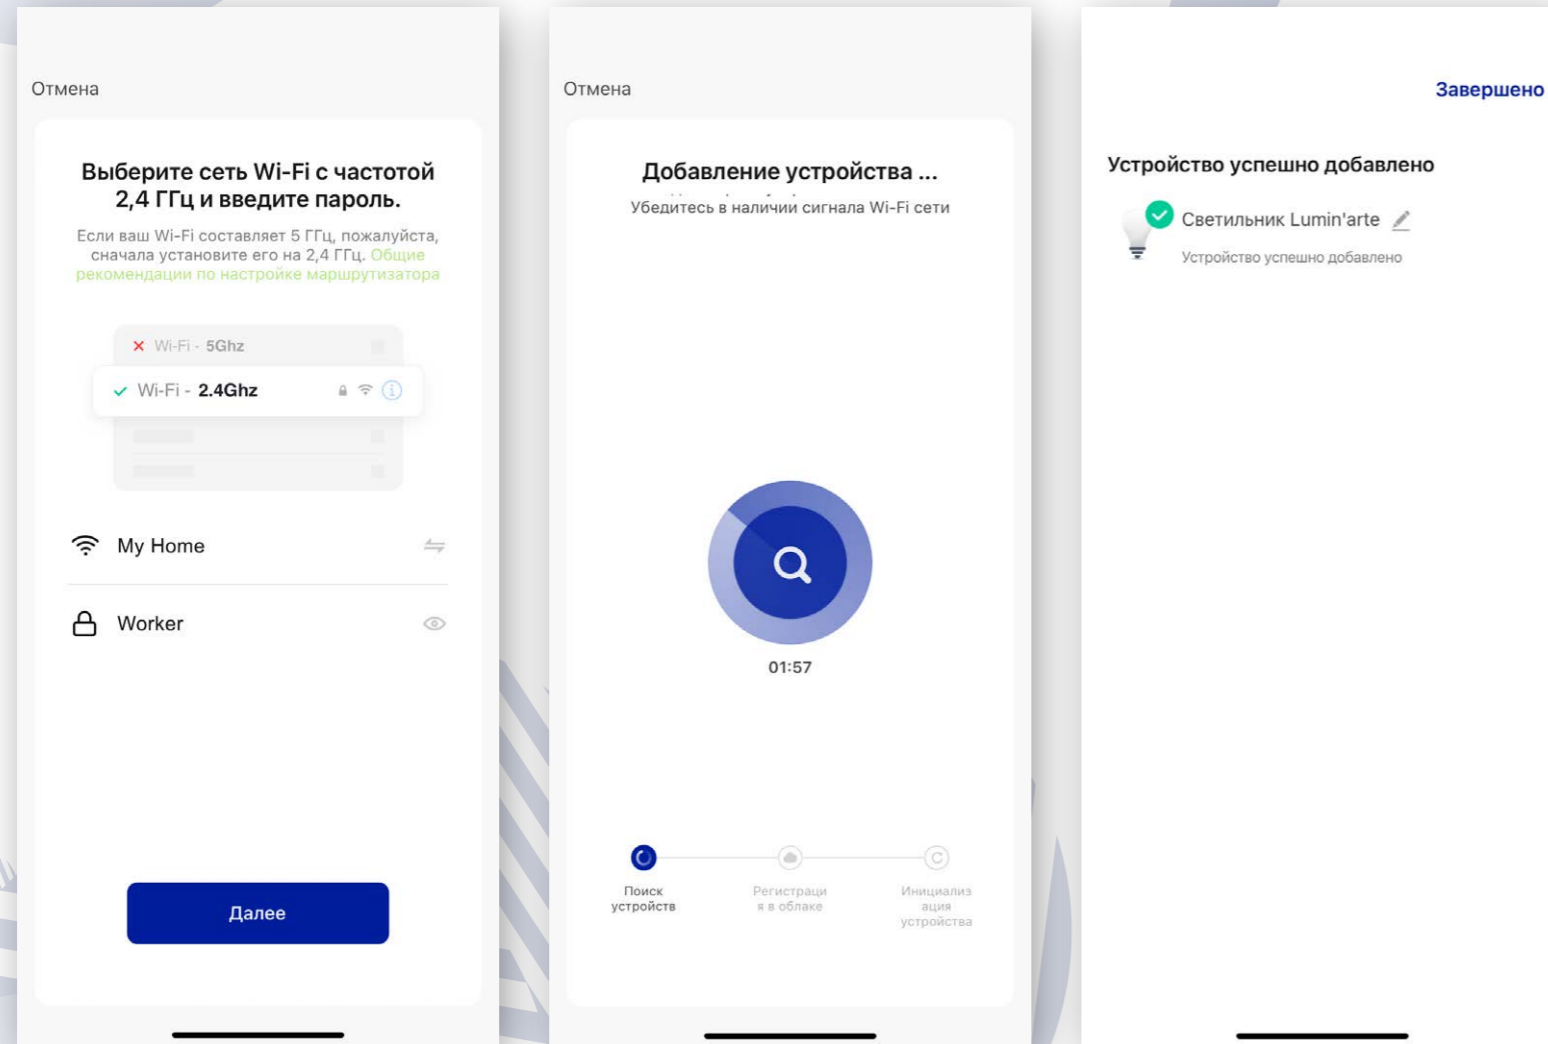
Отмена

Выберите сеть Wi-Fi с частотой 2,4 ГГц и введите пароль.

Если ваш Wi-Fi составляет 5 ГГц, пожалуйста, сначала установите его на 2,4 ГГц. Общие рекомендации по настройке маршрутизатора

Wi-Fi - 5Ghz

Wi-Fi - 2.4Ghz

My Home

Worker

Далее

Отмена

Добавление устройства ...

Убедитесь в наличии сигнала Wi-Fi сети

01:57

Поиск устройства

Регистрация в облаке

Инициализация устройства

Завершено

Устройство успешно добавлено

Светильник Lumin'arte

Устройство успешно добавлено